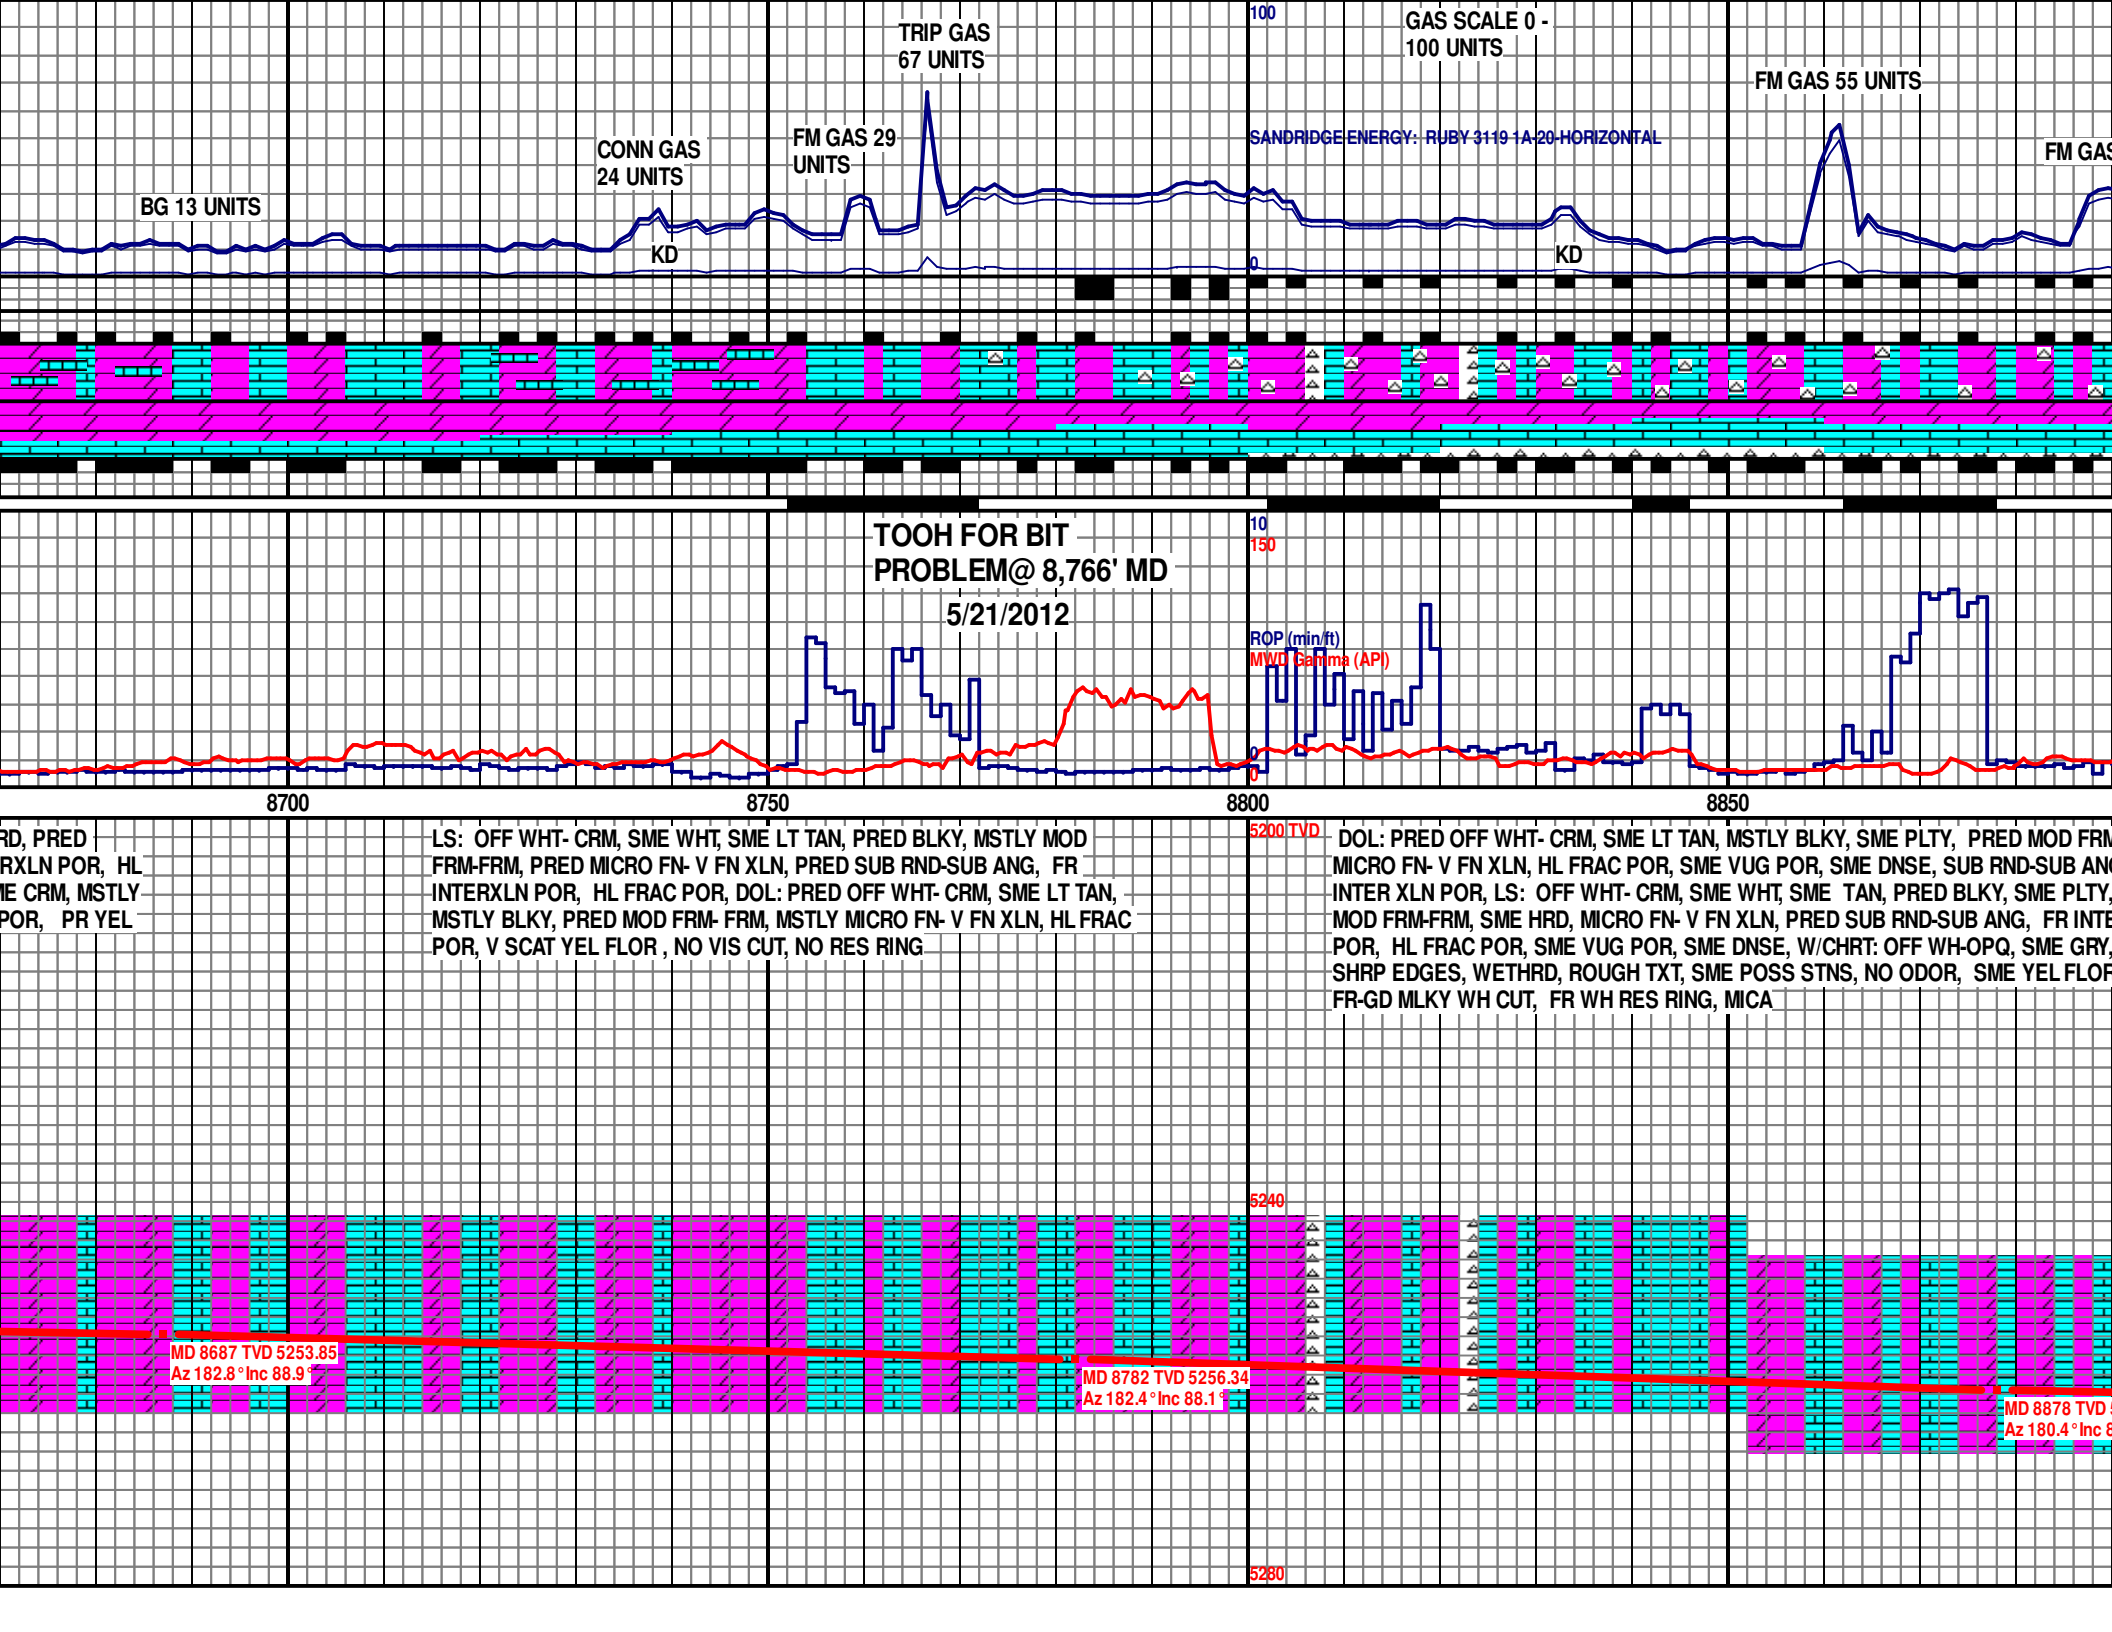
TRIP GAS
67 UNITS

100

GAS SCALE 0 -
100 UNITS

FM GAS 55 UNITS

SANDRIDGE ENERGY: RUBY 3119 1A-20-HORIZONTAL

FM GAS 29
UNITS

CONN GAS
24 UNITS

FM GAS

BG 13 UNITS

KD

KD

0

10
150

TOOH FOR BIT
PROBLEM@ 8,766' MD
5/21/2012

ROP (min/ft)
MWD Gamma (API)

0
0

8700

8750

8800

8850

RD, PRED
RXLN POR, HL
E CRM, MSTLY
POR, PR YEL

LS: OFF WHT- CRM, SME WHT, SME LT TAN, PRED BLKY, MSTLY MOD FRM-FRM, PRED MICRO FN- V FN XLN, PRED SUB RND-SUB ANG, FR INTERXLN POR, HL FRAC POR, DOL: PRED OFF WHT- CRM, SME LT TAN, MSTLY BLKY, PRED MOD FRM- FRM, MSTLY MICRO FN- V FN XLN, HL FRAC POR, V SCAT YEL FLOR , NO VIS CUT, NO RES RING

5200 TVD

DOL: PRED OFF WHT- CRM, SME LT TAN, MSTLY BLKY, SME PLTY, PRED MOD FRM
MICRO FN- V FN XLN, HL FRAC POR, SME VUG POR, SME DNSE, SUB RND-SUB ANG
INTER XLN POR, LS: OFF WHT- CRM, SME WHT, SME TAN, PRED BLKY, SME PLTY,
MOD FRM-FRM, SME HRD, MICRO FN- V FN XLN, PRED SUB RND-SUB ANG, FR INTE
POR, HL FRAC POR, SME VUG POR, SME DNSE, W/CHRT: OFF WH-OPQ, SME GRY,
SHRP EDGES, WETHRD, ROUGH TXT, SME POSS STNS, NO ODOR, SME YEL FLOR
FR-GD MLKY WH CUT, FR WH RES RING, MICA

5240

MD 8687 TVD 5253.85
Az 182.8 ° Inc 88.9 °

MD 8782 TVD 5256.34
Az 182.4 ° Inc 88.1 °

MD 8878 TVD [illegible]
Az 180.4 ° Inc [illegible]

5280